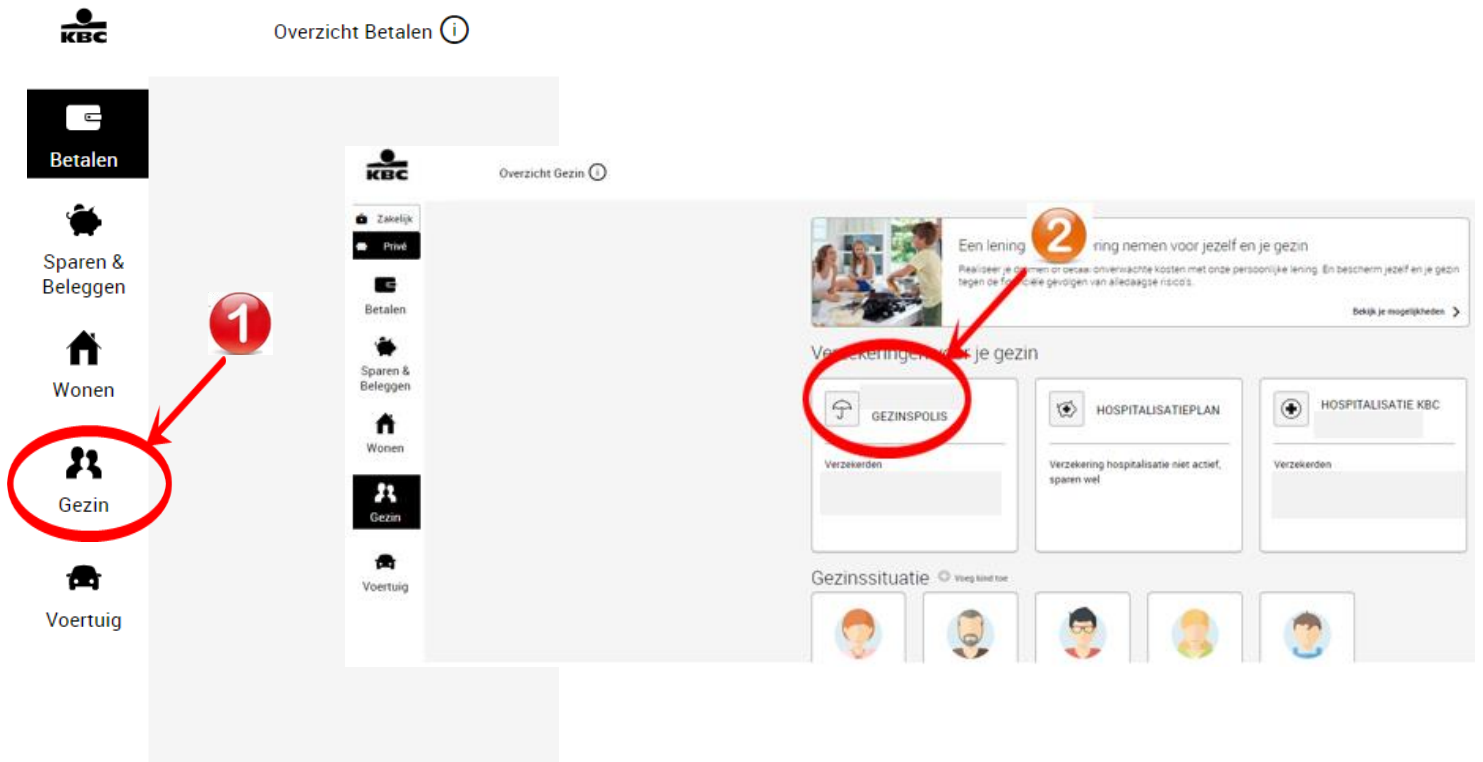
KBC

Overzicht Betalen

Betalen

Sparen & Beleggen

Wonen

Gezin

Voertuig

1

KBC

Overzicht Gezin

Zakelijk

Privé

Betalen

Sparen & Beleggen

Wonen

Gezin

Voertuig

Een lening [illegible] ring nemen voor jezelf en je gezin

Realiseer je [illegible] of betaal onverwachte kosten met onze persoonlijke lening. En bescherm jezelf en je gezin tegen de f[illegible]ciële gevolgen van alledaagse risico's.

Bekijk je mogelijkheden

2

Verzekeringen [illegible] r je gezin

GEZINSPOLIS

Verzekerden

HOSPITALISATIEPLAN

Verzekering hospitalisatie niet actief, sparen wel

HOSPITALISATIE KBC

Verzekerden

Gezinssituatie

Voeg kind toe